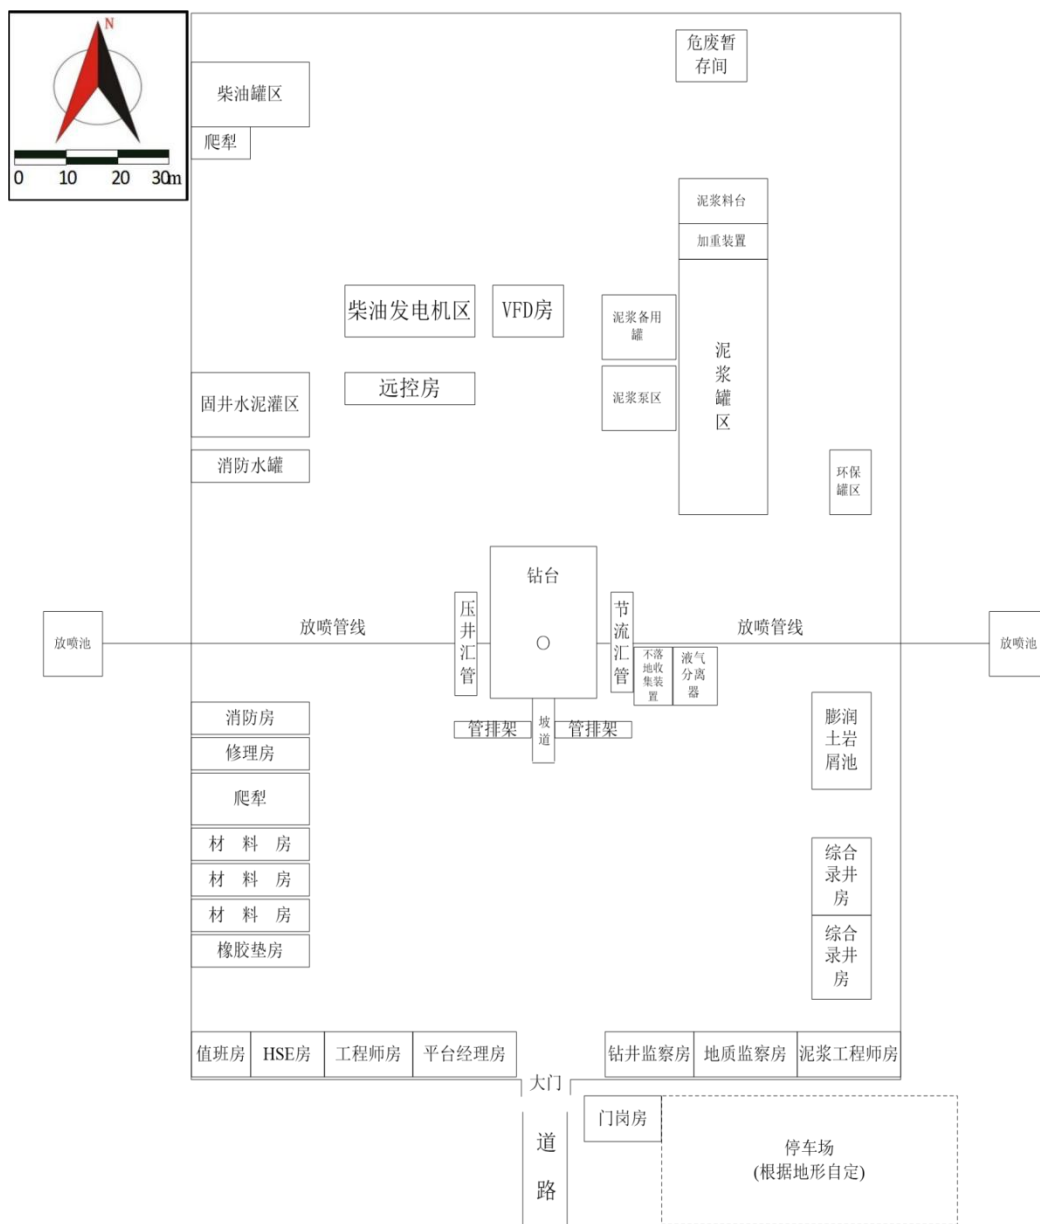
N

0 10 20 30m

柴油罐区

爬犁

危废暂存间

泥浆料台

加重装置

柴油发电机区

VFD房

泥浆备用罐

泥浆罐区

远控房

泥浆泵区

固井水泥灌区

消防水罐

环保罐区

钻台

放喷池

放喷管线

压井汇管

节流汇管

不落地收集装置

液气分离器

放喷管线

放喷池

管排架

坡道

管排架

消防房

修理房

膨润土岩屑池

爬犁

材 料 房

材 料 房

材 料 房

综合录井房

橡胶垫房

综合录井房

值班房

HSE房

工程师房

平台经理房

钻井监察房

地质监察房

泥浆工程师房

大门

门岗房

道路

停车场
(根据地形自定)